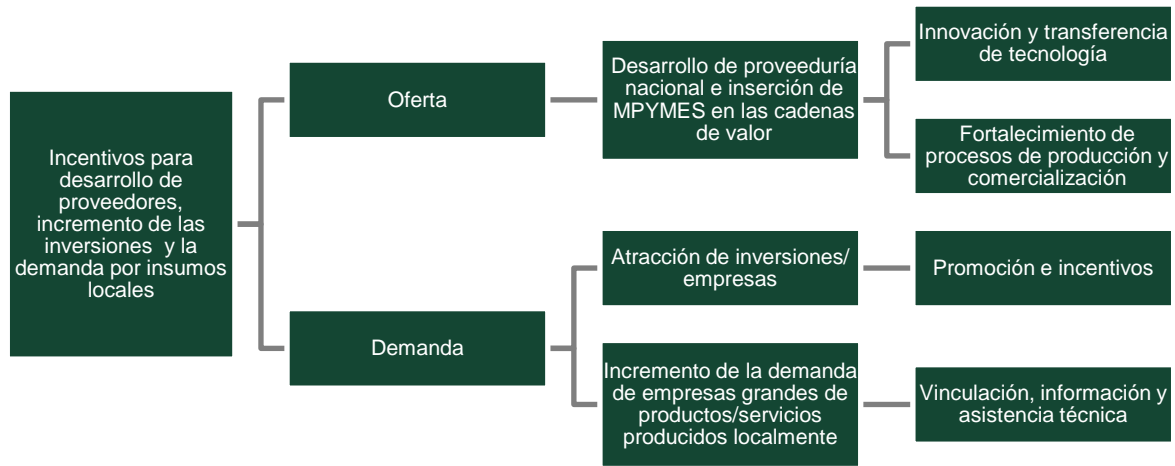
Incentivos para desarrollo de proveedores, incremento de las inversiones y la demanda por insumos locales

Oferta

Desarrollo de proveeduría nacional e inserción de MPYMES en las cadenas de valor

Innovación y transferencia de tecnología

Fortalecimiento de procesos de producción y comercialización

Demanda

Atracción de inversiones/ empresas

Promoción e incentivos

Incremento de la demanda de empresas grandes de productos/servicios producidos localmente

Vinculación, información y asistencia técnica